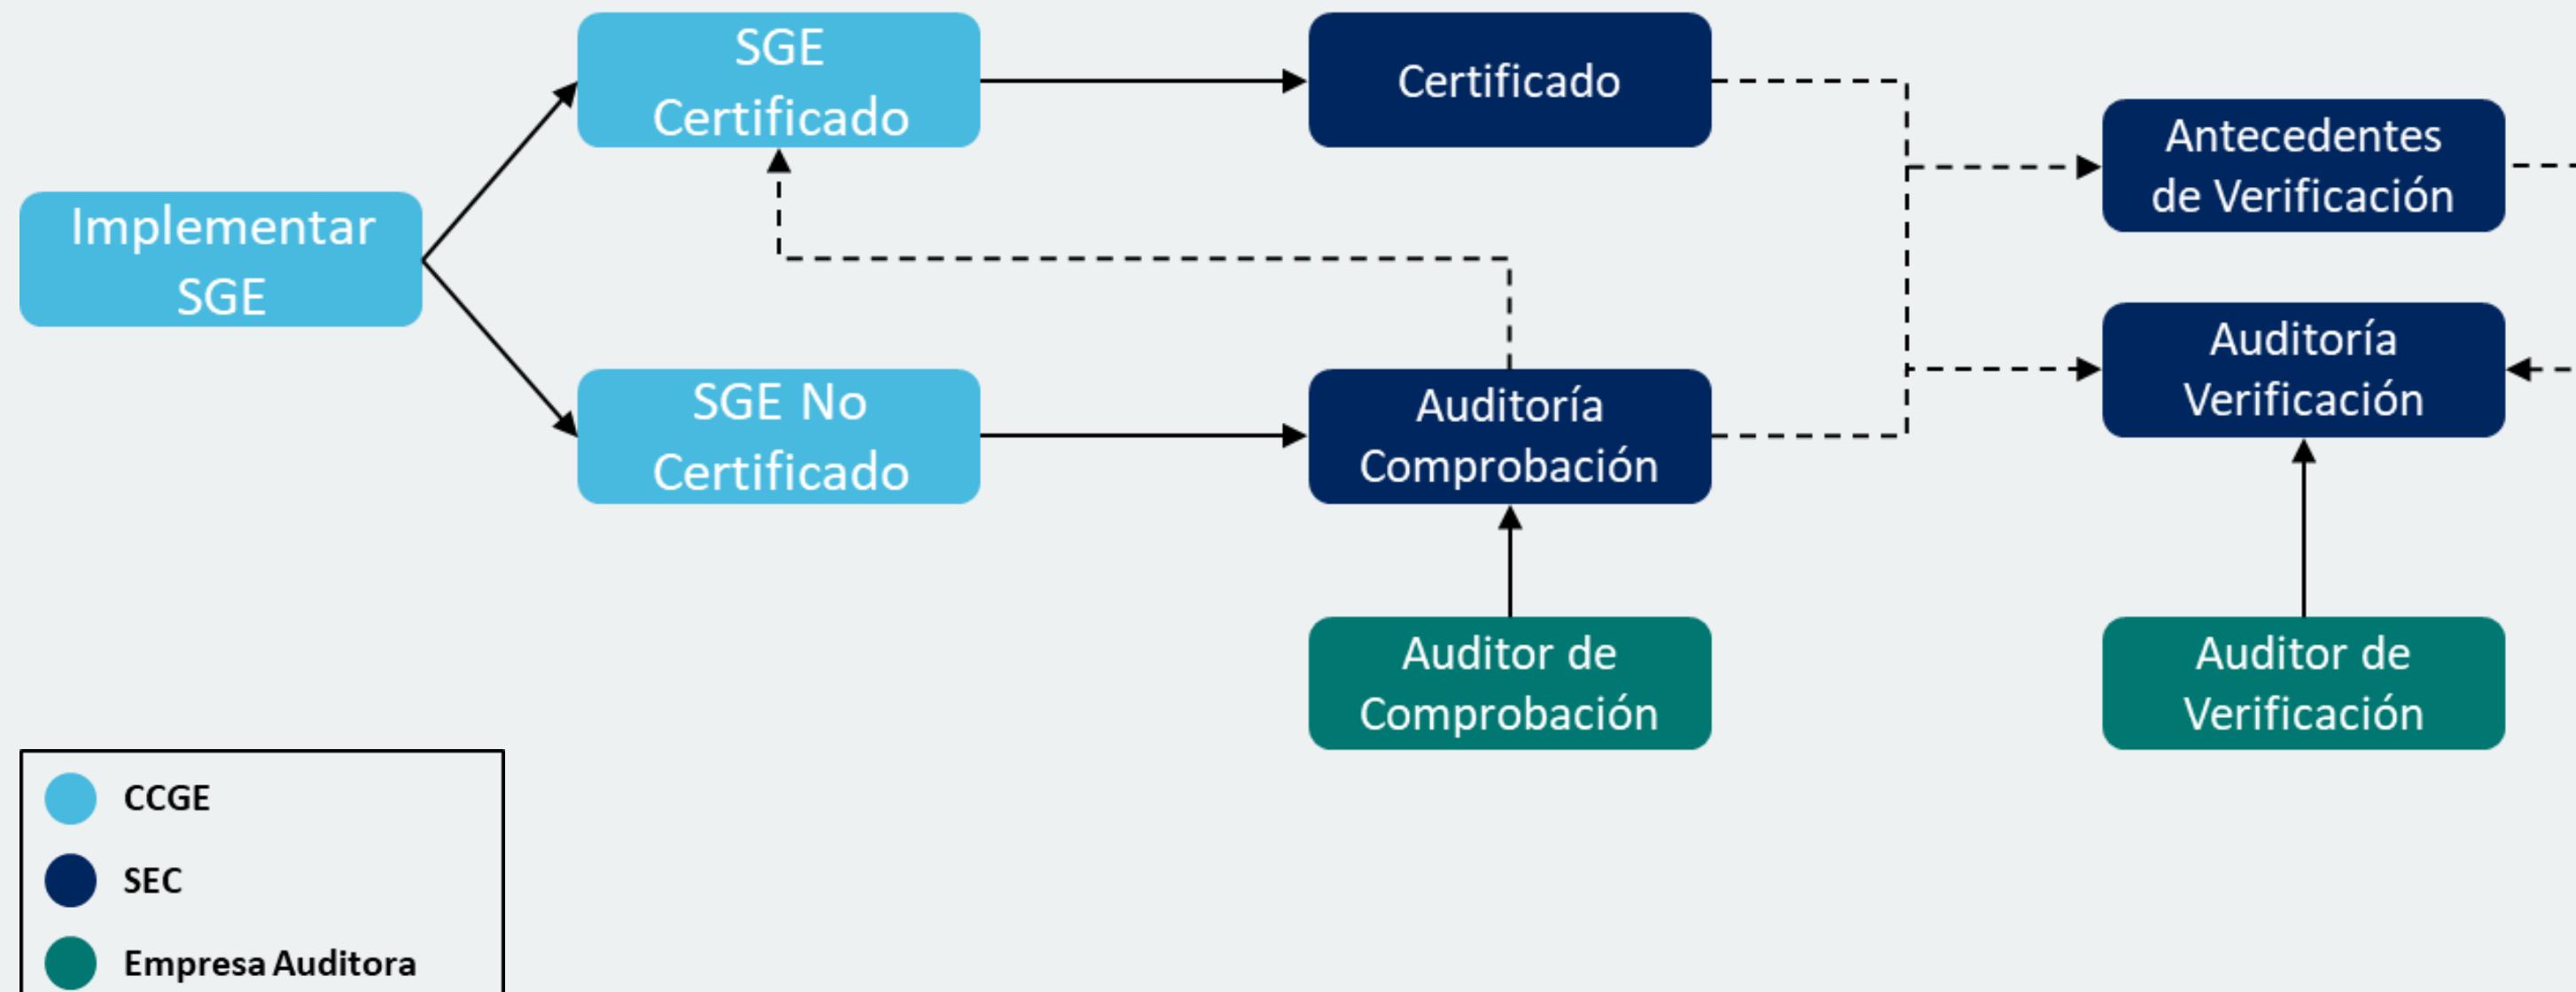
Implementar SGE

SGE Certificado

SGE No Certificado

Certificado

Auditoría Comprobación

Auditor de Comprobación

Antecedentes de Verificación

Auditoría Verificación

Auditor de Verificación

CCGE

SEC

Empresa Auditora